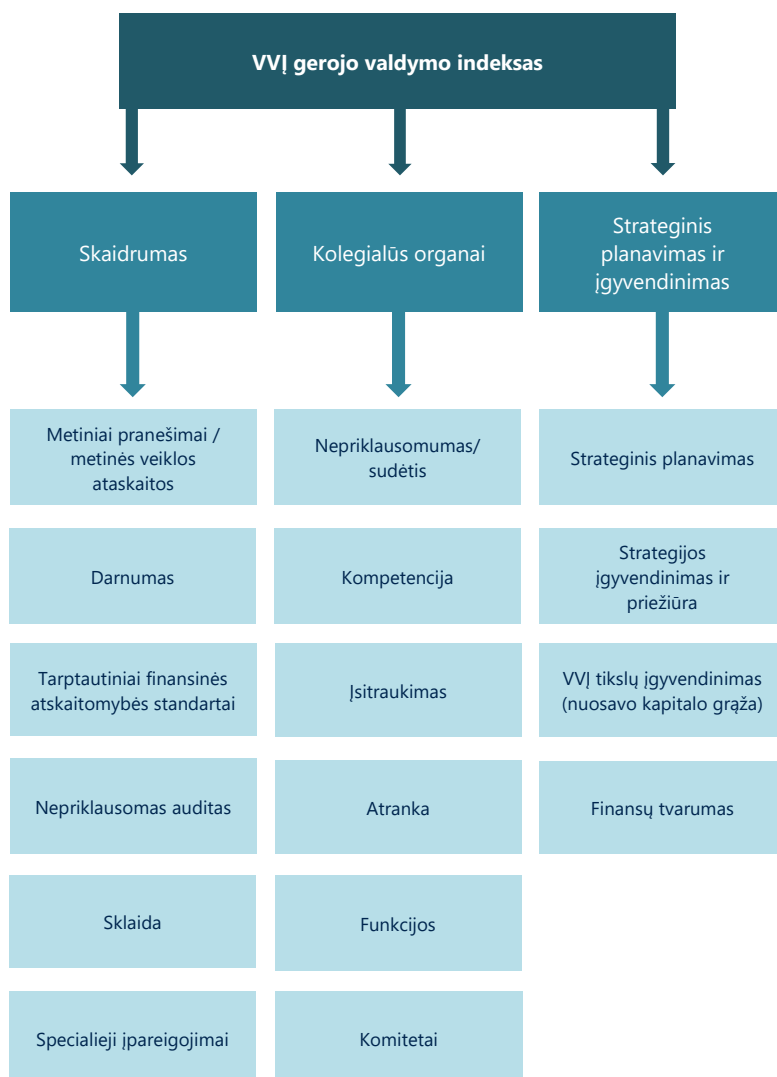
VVĮ gerojo valdymo indeksas

Skaidrumas

Metiniai pranešimai / metinės veiklos ataskaitos

Darnumas

Tarptautiniai finansinės atskaitomybės standartai

Nepriklausomas auditas

Sklaida

Specialieji įpareigojimai

Kolegialūs organai

Nepriklausomumas/ sudėtis

Kompetencija

Įsitraukimas

Atranka

Funkcijos

Komitetai

Strateginis planavimas ir įgyvendinimas

Strateginis planavimas

Strategijos įgyvendinimas ir priežiūra

VVĮ tikslų įgyvendinimas (nuosavo kapitalo grąža)

Finansų tvarumas